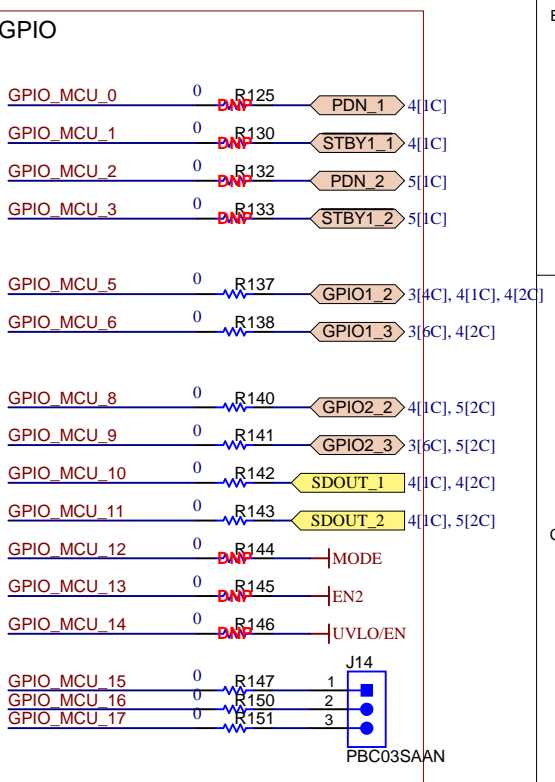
GPIO

GPIO_MCU_0 0 DNP R125 PDN_1 4[1C]
GPIO_MCU_1 0 DNP R130 STBY1_1 4[1C]
GPIO_MCU_2 0 DNP R132 PDN_2 5[1C]
GPIO_MCU_3 0 DNP R133 STBY1_2 5[1C]

GPIO_MCU_5 0 R137 GPIO1_2 3[4C], 4[1C], 4[2C]
GPIO_MCU_6 0 R138 GPIO1_3 3[6C], 4[2C]

GPIO_MCU_8 0 R140 GPIO2_2 4[1C], 5[2C]
GPIO_MCU_9 0 R141 GPIO2_3 3[6C], 5[2C]
GPIO_MCU_10 0 R142 SDOUT_1 4[1C], 4[2C]
GPIO_MCU_11 0 R143 SDOUT_2 4[1C], 5[2C]
GPIO_MCU_12 0 DNP R144 MODE
GPIO_MCU_13 0 DNP R145 EN2
GPIO_MCU_14 0 DNP R146 UVLO/EN

J14
GPIO_MCU_15 0 R147 1
GPIO_MCU_16 0 R150 2
GPIO_MCU_17 0 R151 3
PBC03SAAN

B
C